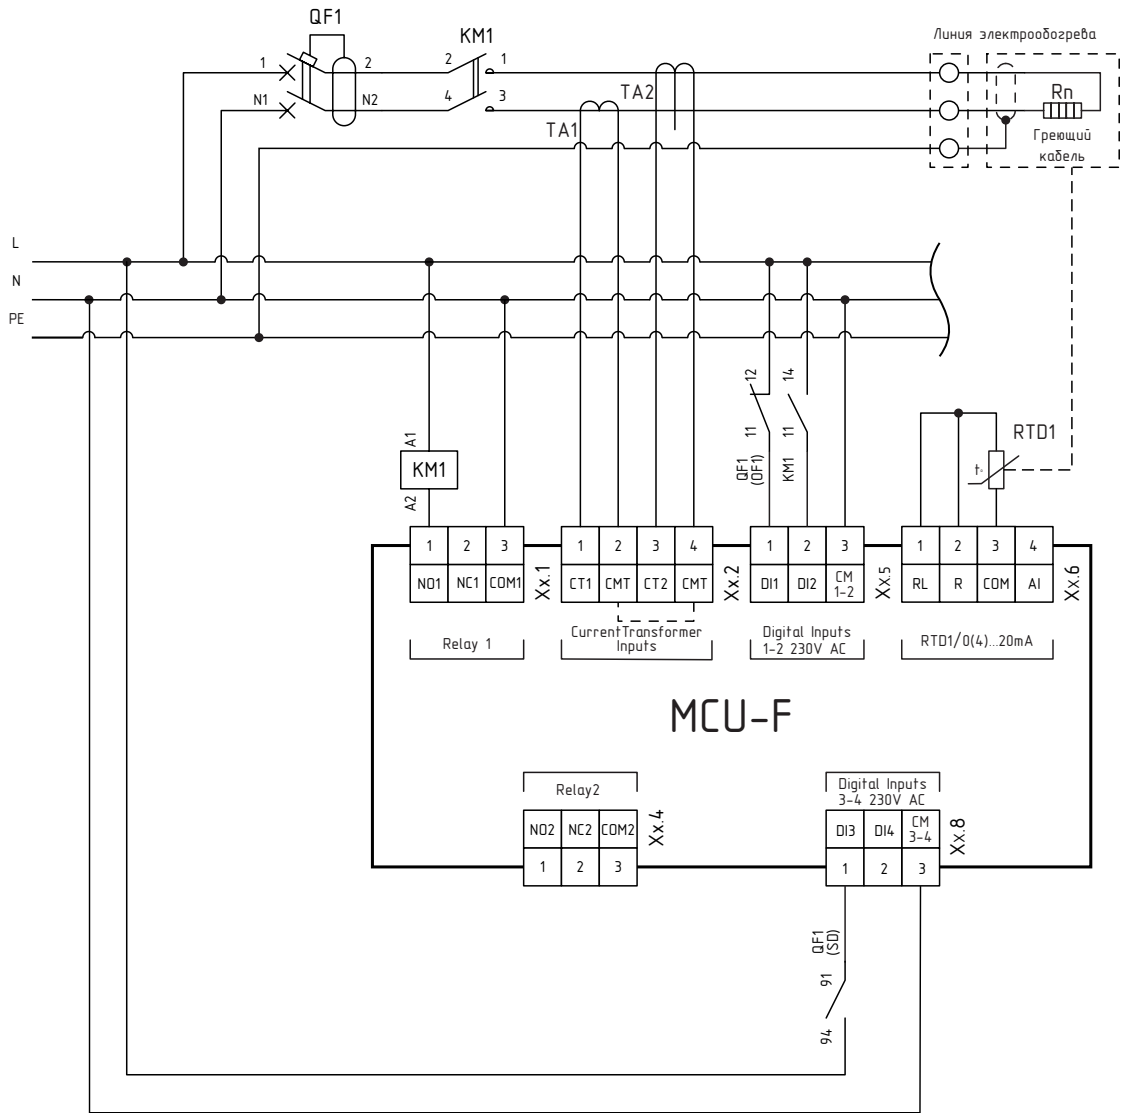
QF1

KM1

Линия электрообогрева

1 2

2 1

N1 N2

4 3

TA2

Rп

TA1

Греющий кабель

L

N

PE

12

14

11

11

QF1 (OF1)

KM1

RTD1

A1

KM1

A2

t

| 1 | 2 | 3 |
|---|---|---|
| NO1 | NC1 | COM1 |

Xx.1

| 1 | 2 | 3 | 4 |
|---|---|---|---|
| CT1 | CMT | CT2 | CMT |

Xx.2

| 1 | 2 | 3 |
|---|---|---|
| DI1 | DI2 | CM 1-2 |

Xx.5

| 1 | 2 | 3 | 4 |
|---|---|---|---|
| RL | R | COM | AI |

Xx.6

Relay 1

CurrentTransformer Inputs

Digital Inputs 1-2 230V AC

RTD1/0(4)...20mA

MCU-F

Relay2

| NO2 | NC2 | COM2 |
|---|---|---|
| 1 | 2 | 3 |

Xx.4

Digital Inputs 3-4 230V AC

| DI3 | DI4 | CM 3-4 |
|---|---|---|
| 1 | 2 | 3 |

Xx.8

QF1 (SD)

91

94